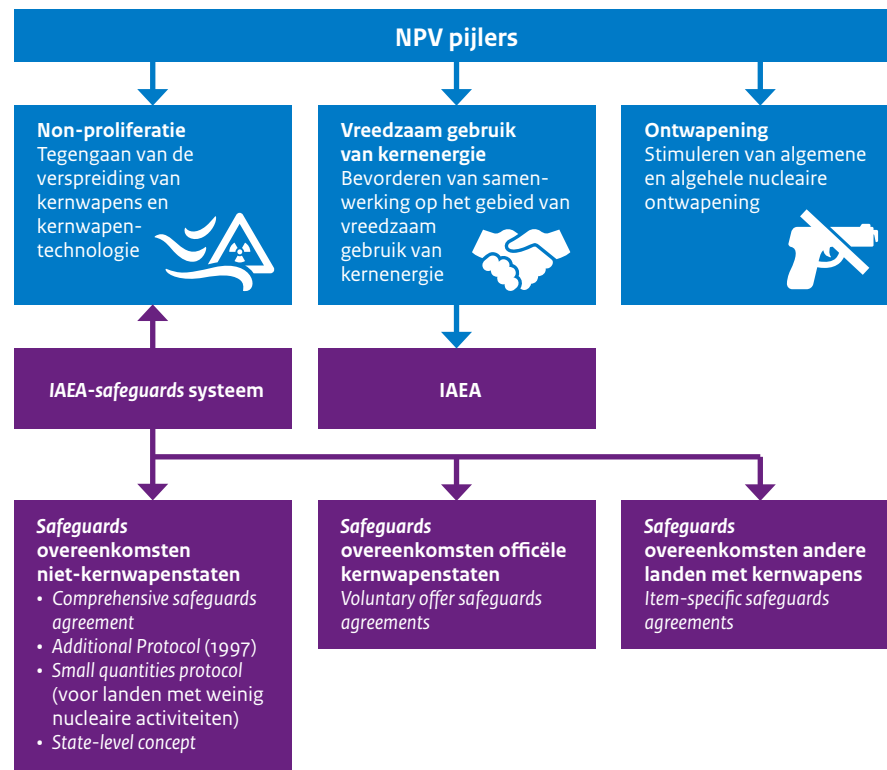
NPV pijlers

Non-proliferatie
Tegengaan van de verspreiding van kernwapens en kernwapentechnologie

Vreedzaam gebruik van kernenergie
Bevorderen van samenwerking op het gebied van vreedzaam gebruik van kernenergie

Ontwapening
Stimuleren van algemene en algehele nucleaire ontwapening

IAEA-safeguards systeem

IAEA

Safeguards overeenkomsten niet-kernwapenstaten
• Comprehensive safeguards agreement
• Additional Protocol (1997)
• Small quantities protocol (voor landen met weinig nucleaire activiteiten)
• State-level concept

Safeguards overeenkomsten officële kernwapenstaten
Voluntary offer safeguards agreements

Safeguards overeenkomsten andere landen met kernwapens
Item-specific safeguards agreements